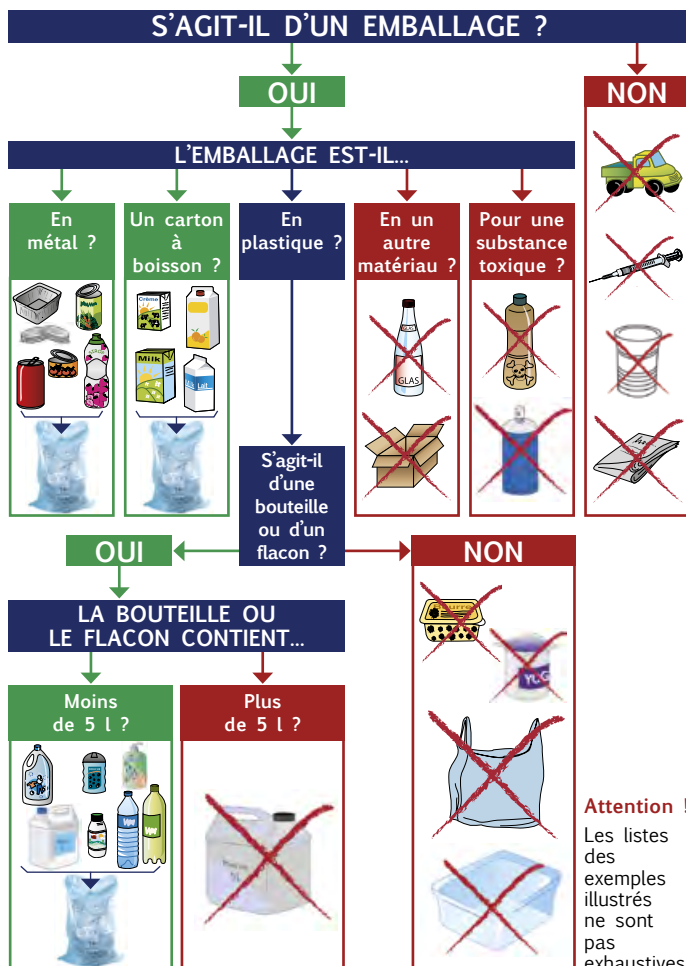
S'AGIT-IL D'UN EMBALLAGE ?

OUI

NON

L'EMBALLAGE EST-IL...

En métal ?

Un carton à boisson ?

En plastique ?

En un autre matériau ?

Pour une substance toxique ?

Crème

Milk

Lait

GLAS

S'agit-il d'une bouteille ou d'un flacon ?

OUI

NON

LA BOUTEILLE OU LE FLACON CONTIENT...

Moins de 5 l ?

Plus de 5 l ?

Attention !

Les listes des exemples illustrés ne sont pas exhaustives